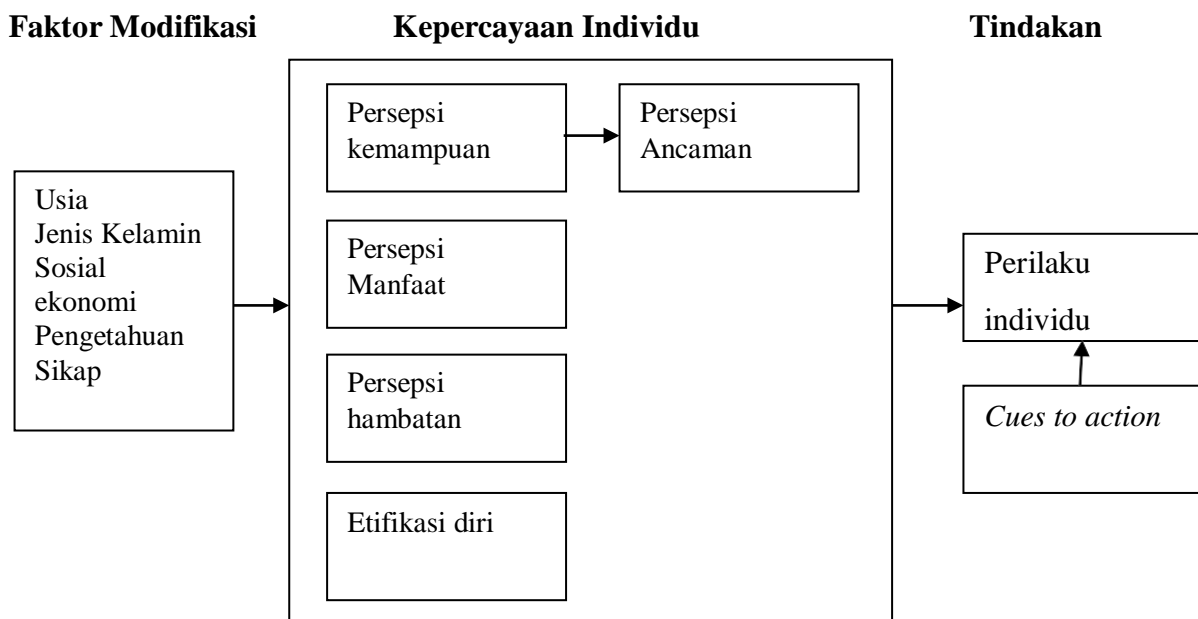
Faktor Modifikasi

Kepercayaan Individu

Tindakan

Usia
Jenis Kelamin
Sosial ekonomi
Pengetahuan
Sikap

Persepsi kemampuan

Persepsi Ancaman

Persepsi Manfaat

Persepsi hambatan

Etifikasi diri

Perilaku individu

*Cues to action*